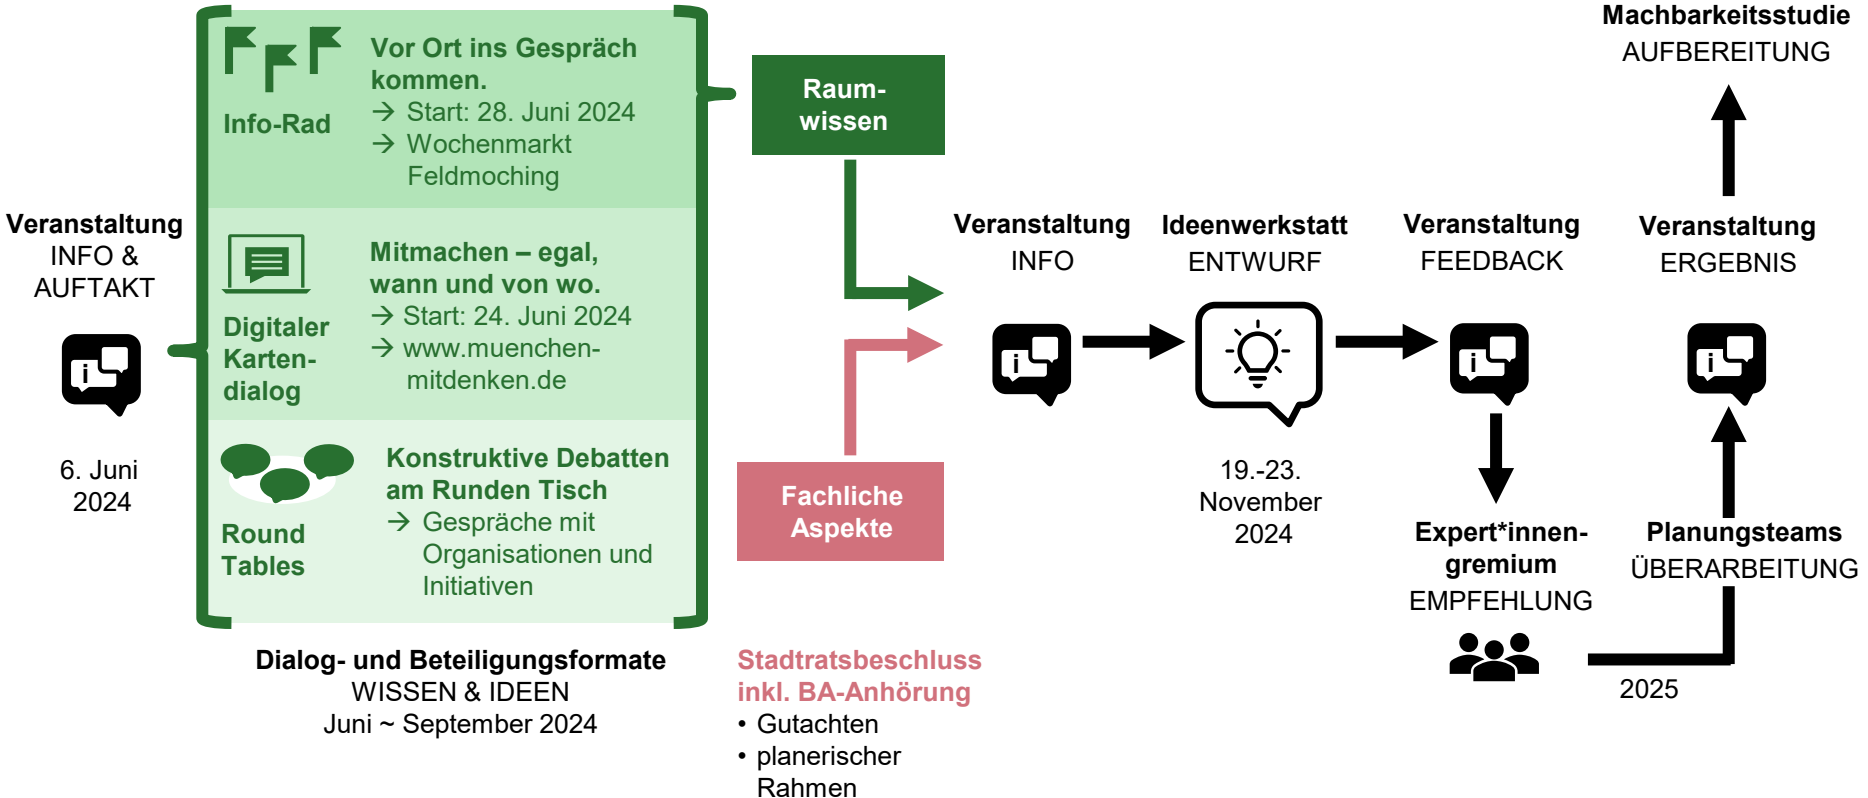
Veranstaltung
INFO &
AUFTAKT

6. Juni
2024

Info-Rad

Vor Ort ins Gespräch kommen.
→ Start: 28. Juni 2024
→ Wochenmarkt Feldmoching

Digitaler Karten-dialog

Mitmachen – egal, wann und von wo.
→ Start: 24. Juni 2024
→ www.muenchen-mitdenken.de

Round Tables

Konstruktive Debatten am Runden Tisch
→ Gespräche mit Organisationen und Initiativen

Dialog- und Beteiligungsformate
WISSEN & IDEEN
Juni ~ September 2024

Raum-wissen

Fachliche Aspekte

Stadtratsbeschluss inkl. BA-Anhörung
• Gutachten
• planerischer Rahmen

Veranstaltung
INFO

Ideenwerkstatt
ENTWURF

19.-23.
November
2024

Veranstaltung
FEEDBACK

Expert*innen-gremium
EMPFEHLUNG

2025

Planungsteams
ÜBERARBEITUNG

Veranstaltung
ERGEBNIS

Machbarkeitsstudie
AUFBEREITUNG